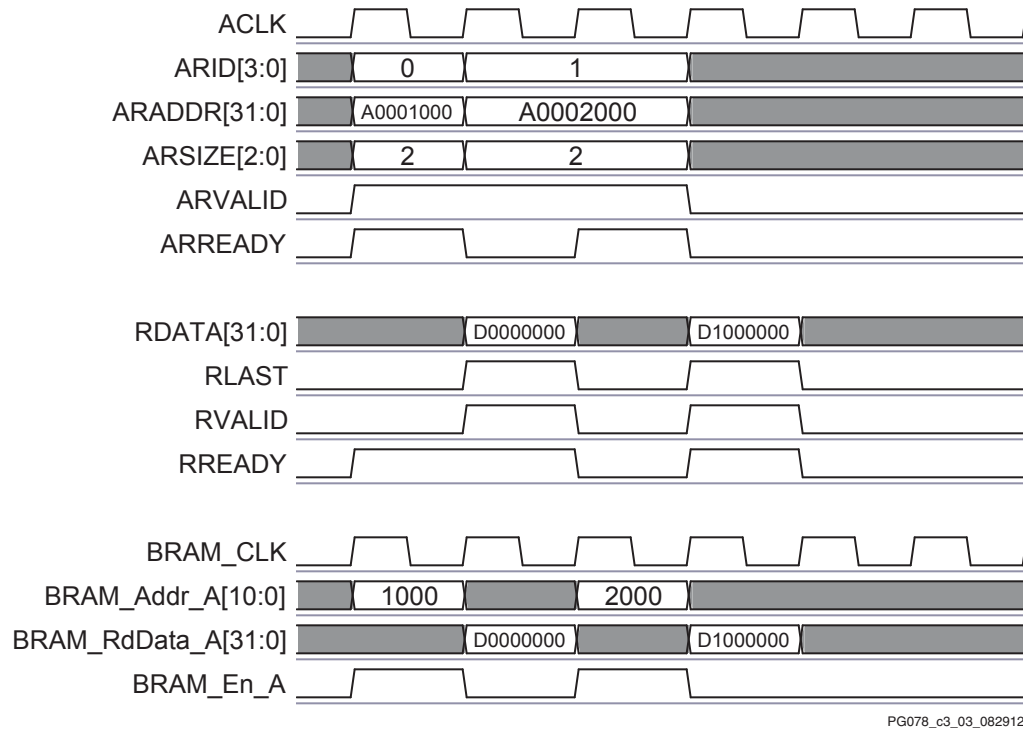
ACLK
ARID[3:0] 0 1
ARADDR[31:0] A0001000 A0002000
ARSIZE[2:0] 2 2
ARVALID
ARREADY

RDATA[31:0] D0000000 D1000000
RLAST
RVALID
RREADY

BRAM_CLK
BRAM_Addr_A[10:0] 1000 2000
BRAM_RdData_A[31:0] D0000000 D1000000
BRAM_En_A

PG078_c3_03_082912